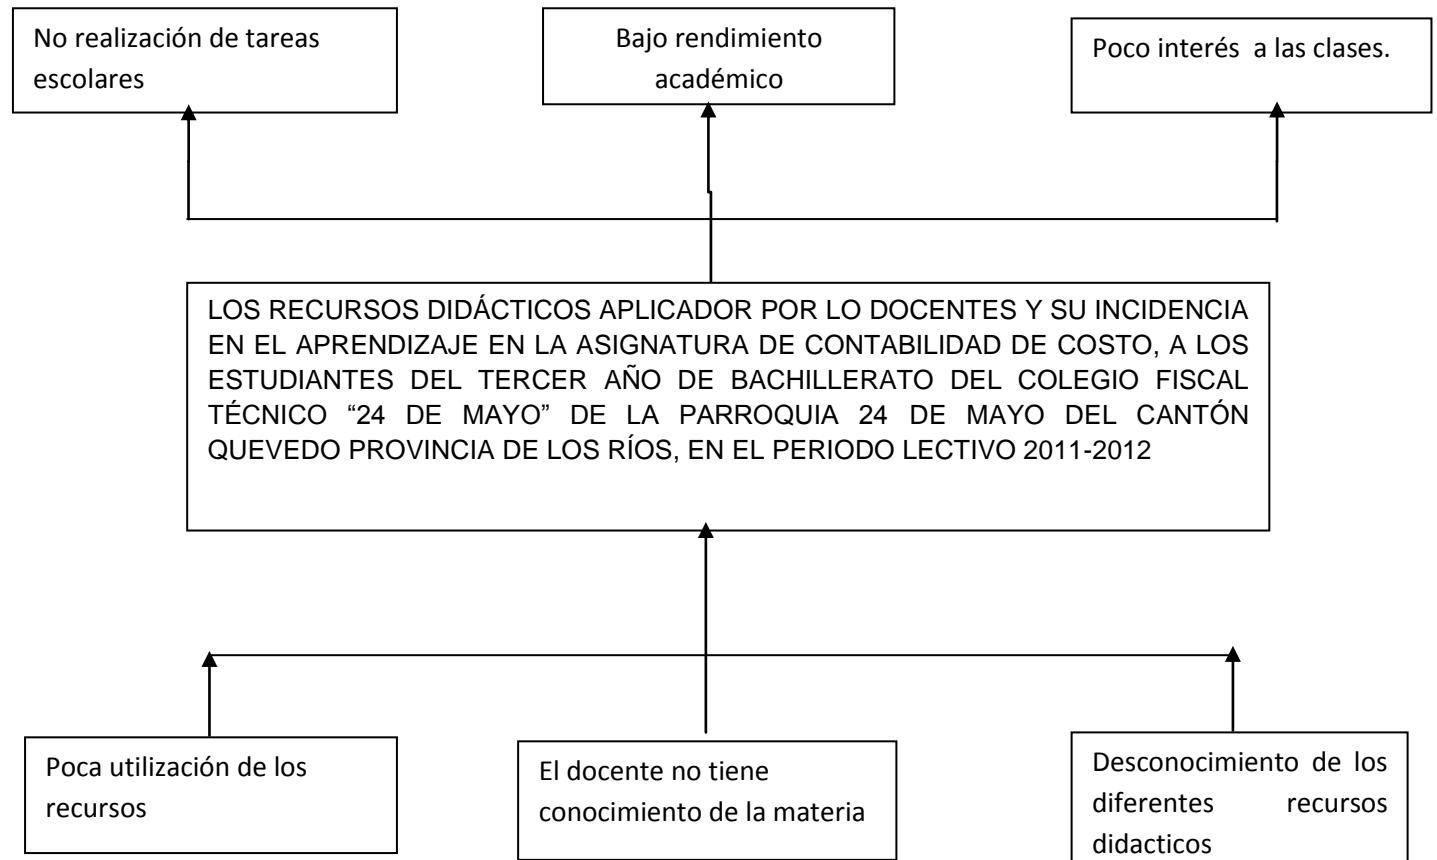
No realización de tareas escolares

Bajo rendimiento académico

Poco interés a las clases.

LOS RECURSOS DIDÁCTICOS APLICADOR POR LO DOCENTES Y SU INCIDENCIA EN EL APRENDIZAJE EN LA ASIGNATURA DE CONTABILIDAD DE COSTO, A LOS ESTUDIANTES DEL TERCER AÑO DE BACHILLERATO DEL COLEGIO FISCAL TÉCNICO "24 DE MAYO" DE LA PARROQUIA 24 DE MAYO DEL CANTÓN QUEVEDO PROVINCIA DE LOS RÍOS, EN EL PERIODO LECTIVO 2011-2012

Poca utilización de los recursos

El docente no tiene conocimiento de la materia

Desconocimiento de los diferentes recursos didacticos